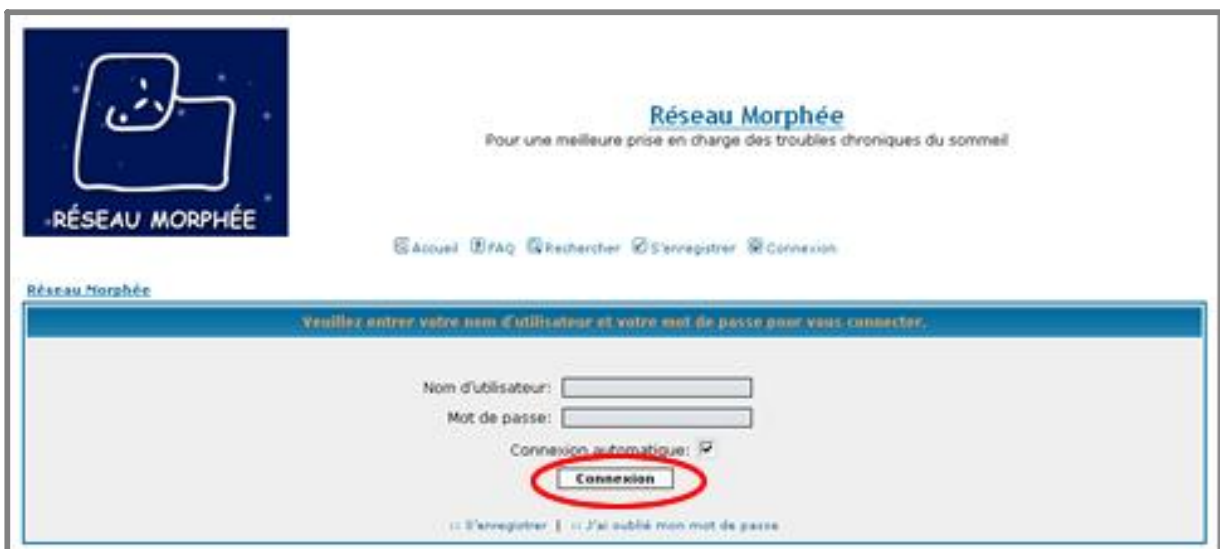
RÉSEAU MORPHÉE

Réseau Morphée
Pour une meilleure prise en charge des troubles chroniques du sommeil

Accueil FAQ Rechercher S'enregistrer Connexion

Réseau Morphée

Veuillez entrer votre nom d'utilisateur et votre mot de passe pour vous connecter.

Nom d'utilisateur:
Mot de passe:
Connexion automatique:
Connexion

:: S'enregistrer | :: J'ai oublié mon mot de passe